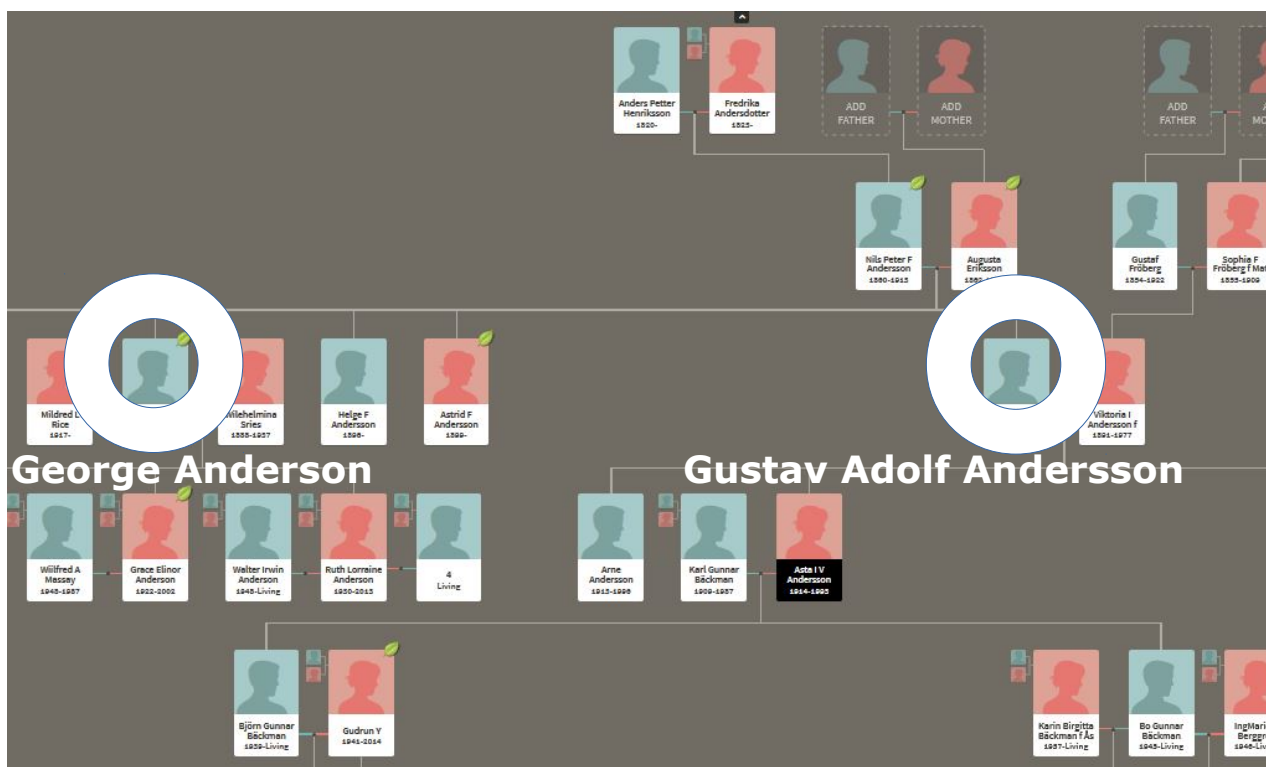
Anders Petter Henriksson
1820-

Fredrika Andersdotter
1823-

ADD FATHER

ADD MOTHER

ADD FATHER

Nils Peter F Andersson
1860-1913

Augusta Eriksson
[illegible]

Gustaf Fröberg
1854-1922

Sophia F Fröberg f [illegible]
1855-1909

Mildred L Rice
1917-

Wilehelmina Sries
1888-1957

Helge F Andersson
1896-

Astrid F Andersson
1899-

Viktoria I Andersson f
1891-1977

George Anderson

Gustav Adolf Andersson

Wilfred A Massey
1945-1987

Grace Elinor Anderson
1922-2002

Walter Irwin Anderson
1945-Living

Ruth Lorraine Anderson
1950-2013

4
Living

Arne Andersson
1913-1996

Karl Gunnar Bäckman
1909-1957

Asta I V Andersson
1914-1995

Björn Gunnar Bäckman
1939-Living

Gudrun Y
1941-2014

Karin Birgitta Bäckman f Ås
1937-Living

Bo Gunnar Bäckman
1945-Living

IngMari Bergg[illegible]
1946-Liv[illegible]